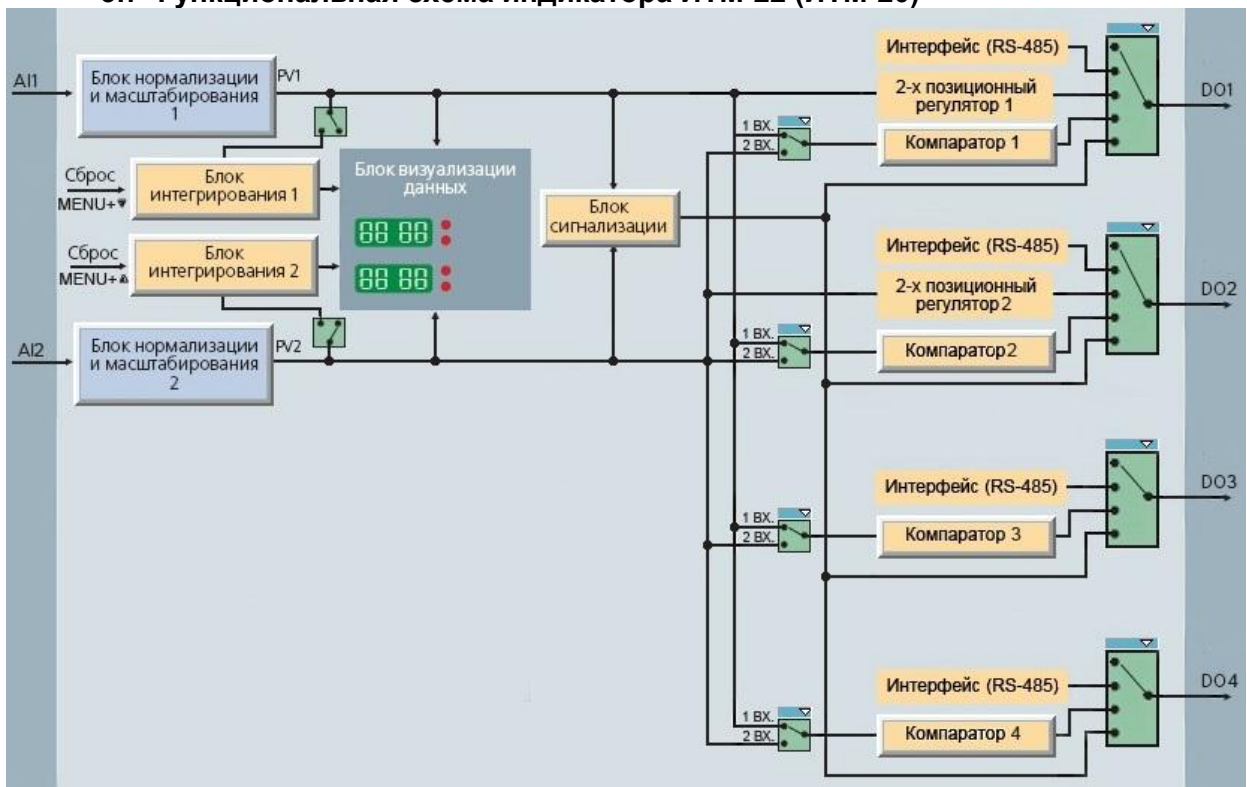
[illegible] Функциональная схема индикатора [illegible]

AI1
Блок нормализации и масштабирования 1
PV1
Сброс
MENU+▼
Блок интегрирования 1
Блок визуализации данных
88 88
88 88
Сброс
MENU+▲
Блок интегрирования 2
AI2
Блок нормализации и масштабирования 2
PV2
Блок сигнализации
Интерфейс (RS-485)
2-х позиционный регулятор 1
1 ВХ.
2 ВХ.
Компаратор 1
DO1
Интерфейс (RS-485)
2-х позиционный регулятор 2
1 ВХ.
2 ВХ.
Компаратор 2
DO2
Интерфейс (RS-485)
1 ВХ.
2 ВХ.
Компаратор 3
DO3
Интерфейс (RS-485)
1 ВХ.
2 ВХ.
Компаратор 4
DO4